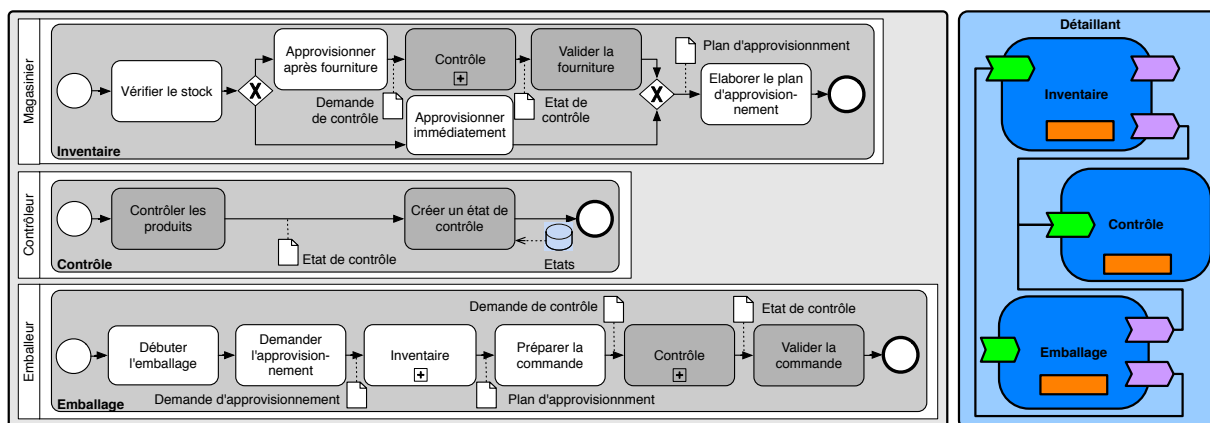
Magasinier

Vérifier le stock

Approvisionner après fourniture

Contrôle

Valider la fourniture

Plan d'approvisionnment

Elaborer le plan d'approvisionnement

Demande de contrôle

Approvisionner immédiatement

Etat de contrôle

Inventaire

Contrôleur

Contrôler les produits

Créer un état de contrôle

Etat de contrôle

Etats

Contrôle

Emballeur

Demande de contrôle

Etat de contrôle

Débuter l'emballage

Demander l'approvisionnement

Inventaire

Préparer la commande

Contrôle

Valider la commande

Demande d'approvisionnement

Plan d'approvisionnment

Emballage

Détaillant

Inventaire

Contrôle

Emballage